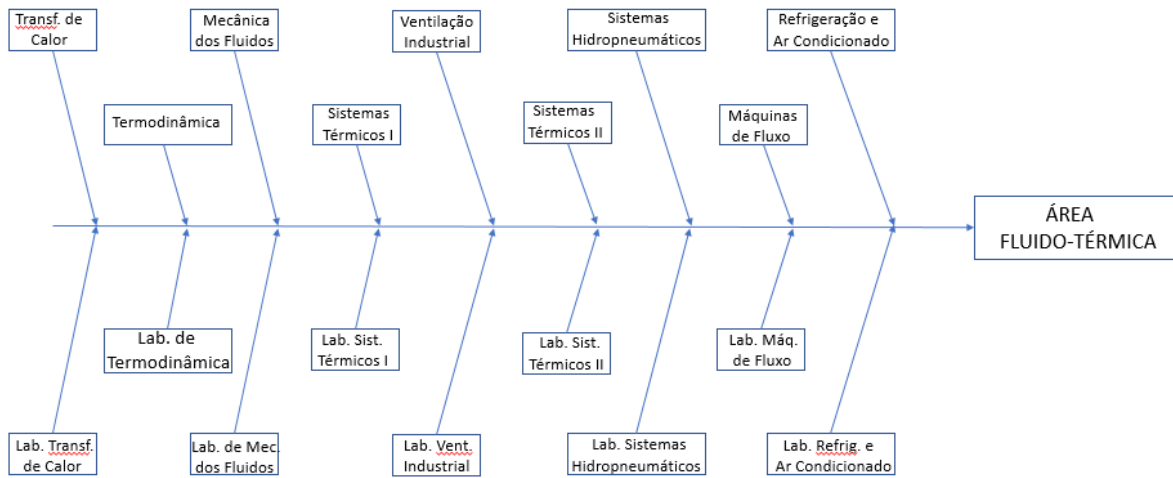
Transf. de Calor

Mecânica dos Fluidos

Ventilação Industrial

Sistemas Hidropneumáticos

Refrigeração e Ar Condicionado

Termodinâmica

Sistemas Térmicos I

Sistemas Térmicos II

Máquinas de Fluxo

ÁREA FLUIDO-TÉRMICA

Lab. de Termodinâmica

Lab. Sist. Térmicos I

Lab. Sist. Térmicos II

Lab. Máq. de Fluxo

Lab. Transf. de Calor

Lab. de Mec. dos Fluidos

Lab. Vent. Industrial

Lab. Sistemas Hidropneumáticos

Lab. Refrig. e Ar Condicionado